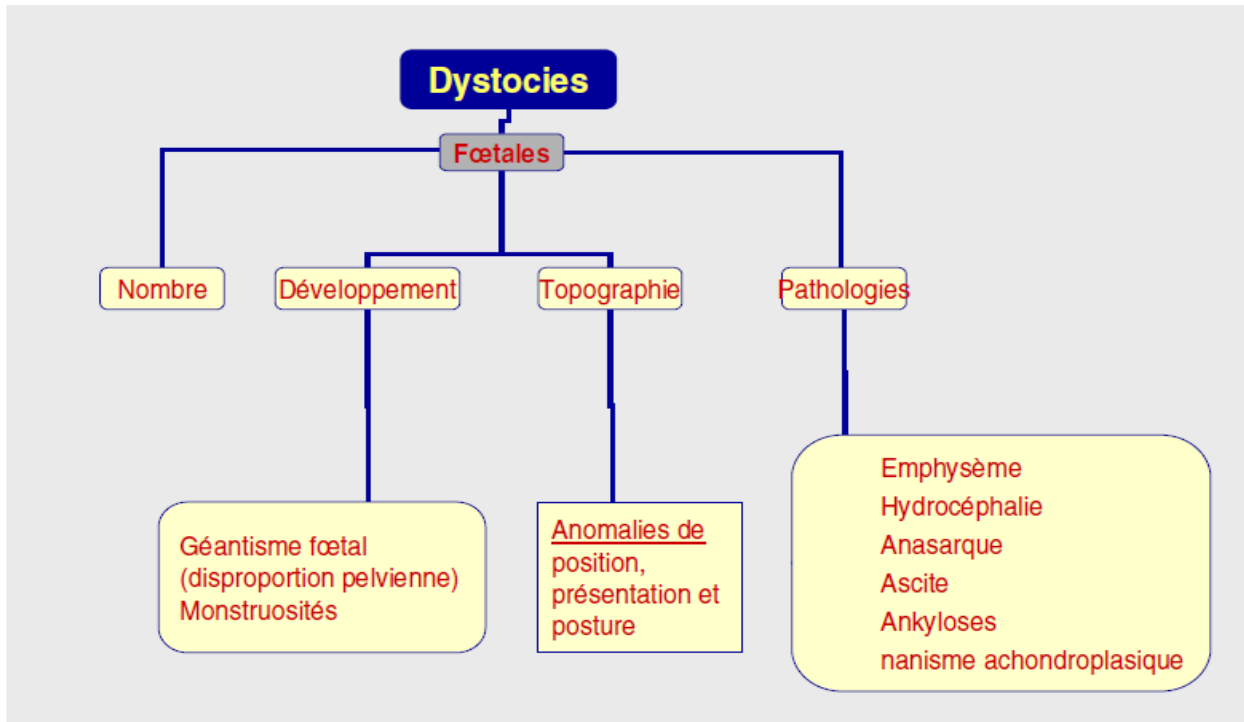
Dystocies

Fœtales

Nombre

Développement

Topographie

Pathologies

Géantisme fœtal (disproportion pelvienne) Monstruosités

Anomalies de position, présentation et posture

Emphysème
Hydrocéphalie
Anasarque
Ascite
Ankyloses
nanisme achondroplasique